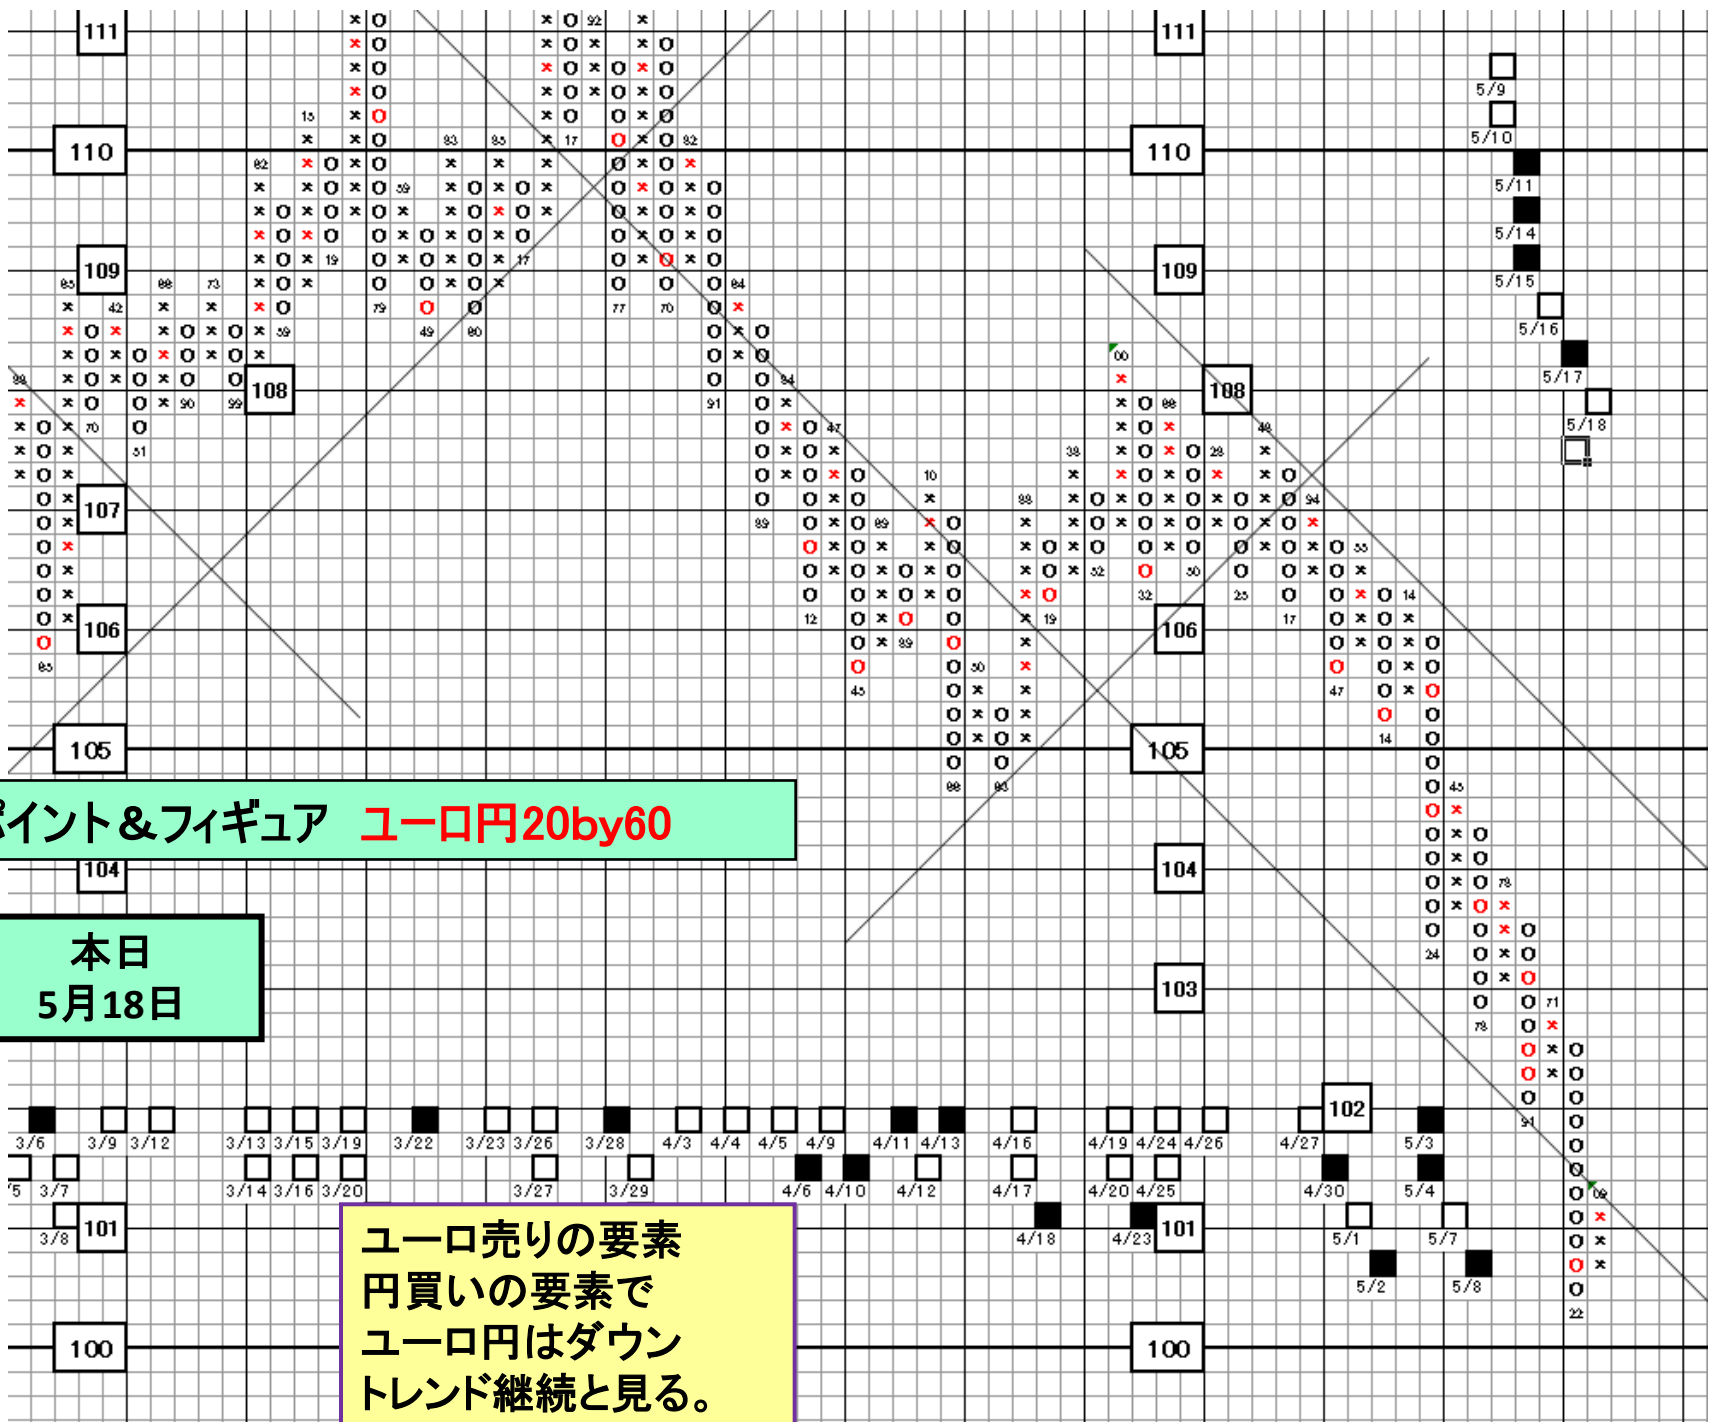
ポイント＆フィギュア　ユーロ円20by60

本日
5月18日

ユーロ売りの要素
円買いの要素で
ユーロ円はダウン
トレンド継続と見る。

111
110
109
108
107
106
105
104
103
102
101
100

3/6 3/9 3/12 3/13 3/15 3/19 3/22 3/23 3/26 3/28 4/3 4/4 4/5 4/9 4/11 4/13 4/16 4/19 4/24 4/26 4/27 5/3
3/7 3/14 3/16 3/20 3/27 3/29 4/6 4/10 4/12 4/17 4/20 4/25 4/30 5/4
3/8 4/18 4/23 5/1 5/7
5/2 5/8
5/9 5/10 5/11 5/14 5/15 5/16 5/17 5/18